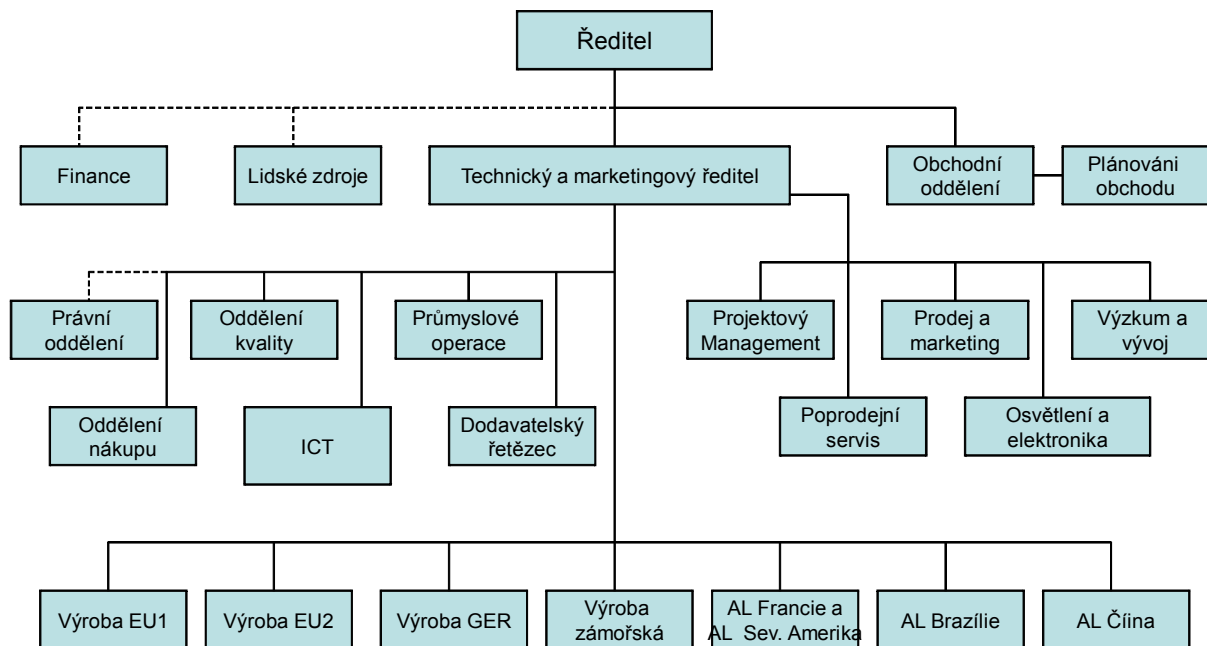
Ředitel

Finance

Lidské zdroje

Technický a marketingový ředitel

Obchodní oddělení

Plánováni obchodu

Právní oddělení

Oddělení kvality

Průmyslové operace

Projektový Management

Prodej a marketing

Výzkum a vývoj

Oddělení nákupu

ICT

Dodavatelský řetězec

Poprodejní servis

Osvětlení a elektronika

Výroba EU1

Výroba EU2

Výroba GER

Výroba zámořská

AL Francie a AL Sev. Amerika

AL Brazílie

AL Čína